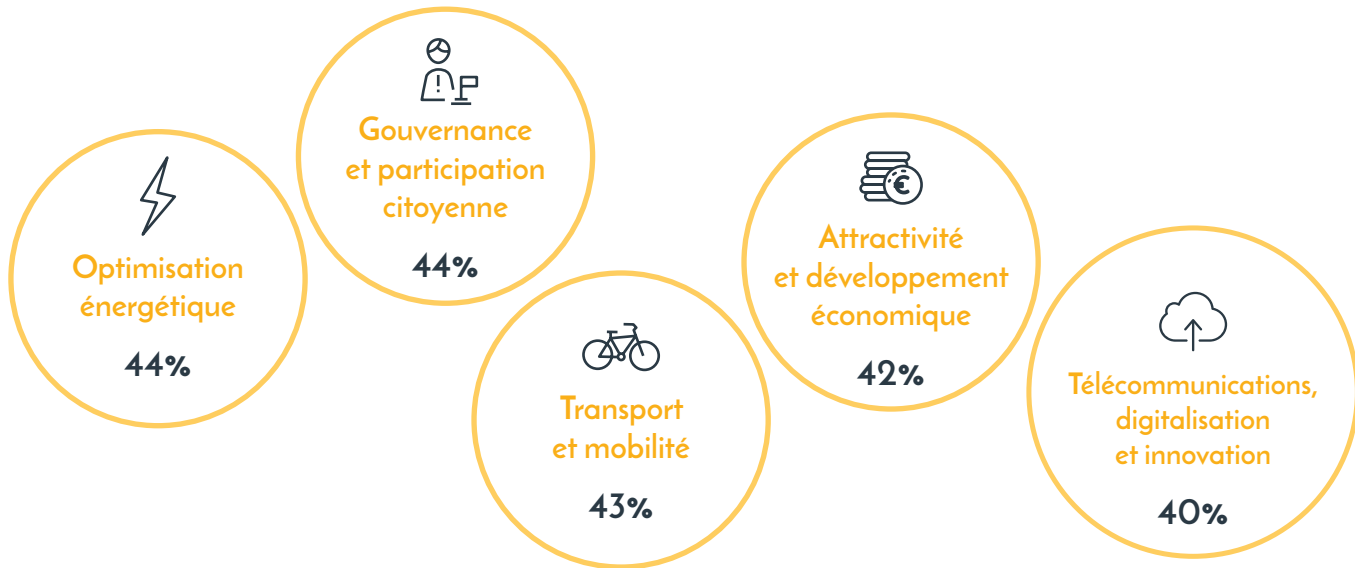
Optimisation énergétique

44%

Gouvernance et participation citoyenne

44%

Transport et mobilité

43%

Attractivité et développement économique

42%

Télécommunications, digitalisation et innovation

40%